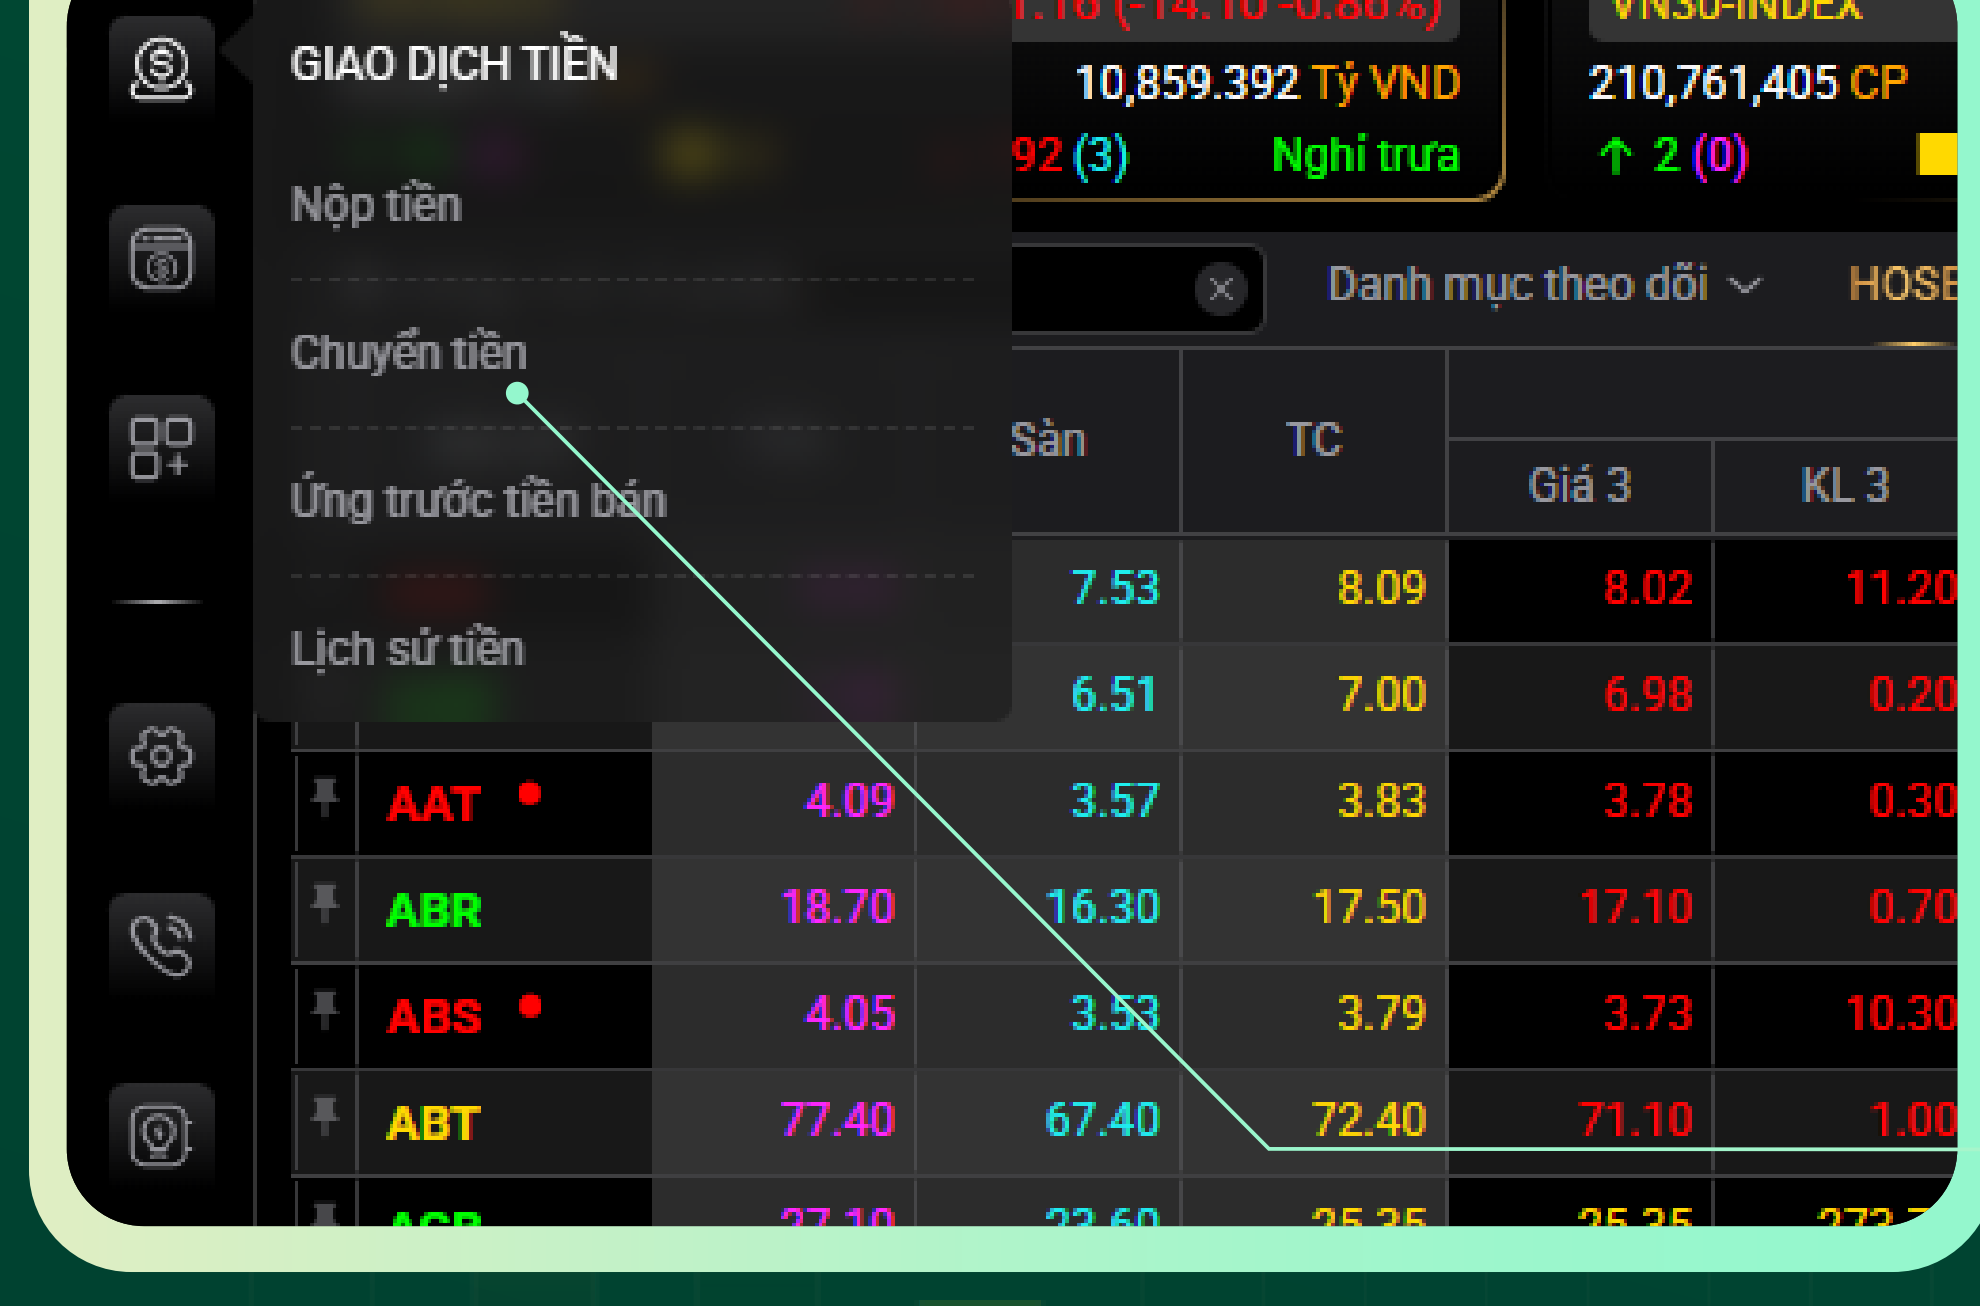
GIAO DỊCH TIỀN

Nộp tiền

Chuyển tiền

Ứng trước tiền bán

Lịch sử tiền

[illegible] VN30-INDEX

10,859.392 Tỷ VND 210,761,405 CP

92 (3) Nghỉ trưa ↑ 2 (0)

Danh mục theo dõi HOSE

| | | | Sàn | TC | Giá 3 | KL 3 |
|---|---|---|---|---|---|---|
| | | | 7.53 | 8.09 | 8.02 | 11.20 |
| | | | 6.51 | 7.00 | 6.98 | 0.20 |
| | AAT | 4.09 | 3.57 | 3.83 | 3.78 | 0.30 |
| | ABR | 18.70 | 16.30 | 17.50 | 17.10 | 0.70 |
| | ABS | 4.05 | 3.53 | 3.79 | 3.73 | 10.30 |
| | ABT | 77.40 | 67.40 | 72.40 | 71.10 | 1.00 |
| | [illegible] | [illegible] | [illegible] | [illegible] | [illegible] | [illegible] |